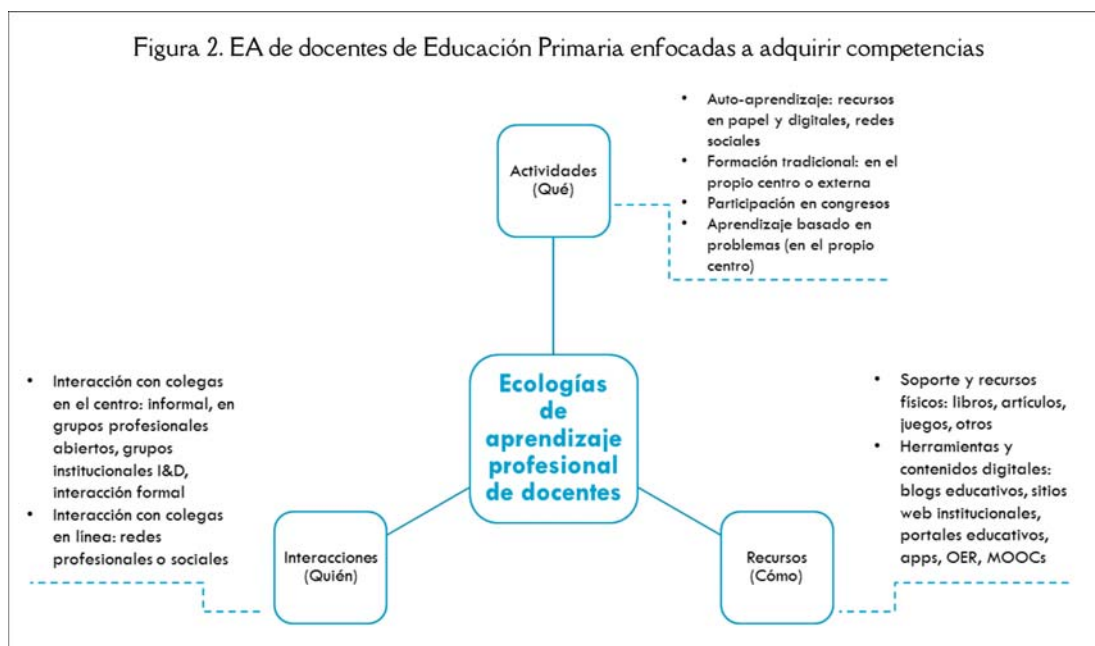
Figura 2. EA de docentes de Educación Primaria enfocadas a adquirir competencias

Actividades (Qué)

- Auto-aprendizaje: recursos en papel y digitales, redes sociales
- Formación tradicional: en el propio centro o externa
- Participación en congresos
- Aprendizaje basado en problemas (en el propio centro)

Ecologías de aprendizaje profesional de docentes

- Interacción con colegas en el centro: informal, en grupos profesionales abiertos, grupos institucionales I&D, interacción formal
- Interacción con colegas en línea: redes profesionales o sociales

Interacciones (Quién)

- Soporte y recursos físicos: libros, artículos, juegos, otros
- Herramientas y contenidos digitales: blogs educativos, sitios web institucionales, portales educativos, apps, OER, MOOCs

Recursos (Cómo)